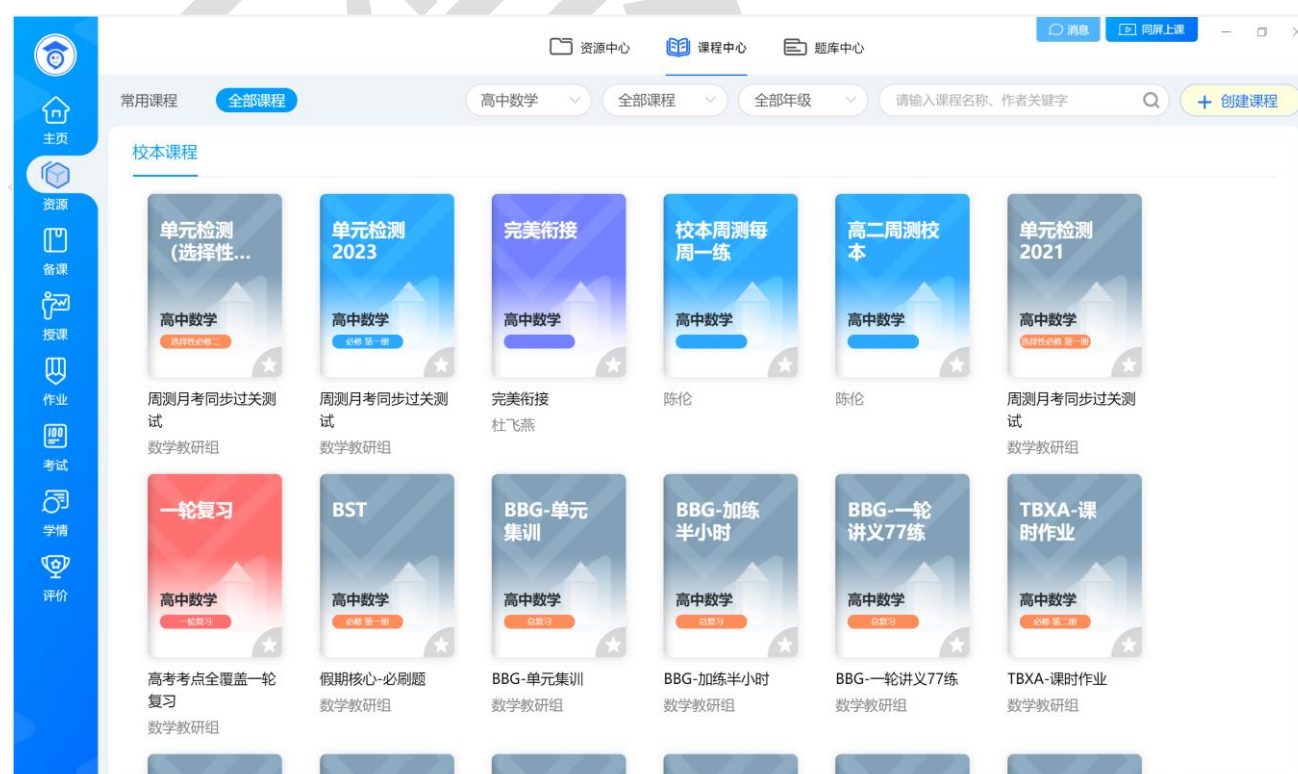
资源中心　课程中心　题库中心

消息　同屏上课

主页
资源
备课
授课
作业
考试
学情
评价

常用课程　全部课程　高中数学　全部课程　全部年级　请输入课程名称、作者关键字　+ 创建课程

校本课程

单元检测（选择性…
高中数学
选择性必修二
周测月考同步过关测试
数学教研组

单元检测2023
高中数学
必修 第一册
周测月考同步过关测试
数学教研组

完美衔接
高中数学
完美衔接
杜飞燕

校本周测每周一练
高中数学
陈伦

高二周测校本
高中数学
陈伦

单元检测2021
高中数学
选择性必修 第一册
周测月考同步过关测试
数学教研组

一轮复习
高中数学
一轮复习
高考考点全覆盖一轮复习
数学教研组

BST
高中数学
必修 第一册
假期核心-必刷题
数学教研组

BBG-单元集训
高中数学
总复习
BBG-单元集训
数学教研组

BBG-加练半小时
高中数学
总复习
BBG-加练半小时
数学教研组

BBG-一轮讲义77练
高中数学
总复习
BBG-一轮讲义77练
数学教研组

TBXA-课时作业
高中数学
必修 第二册
TBXA-课时作业
数学教研组